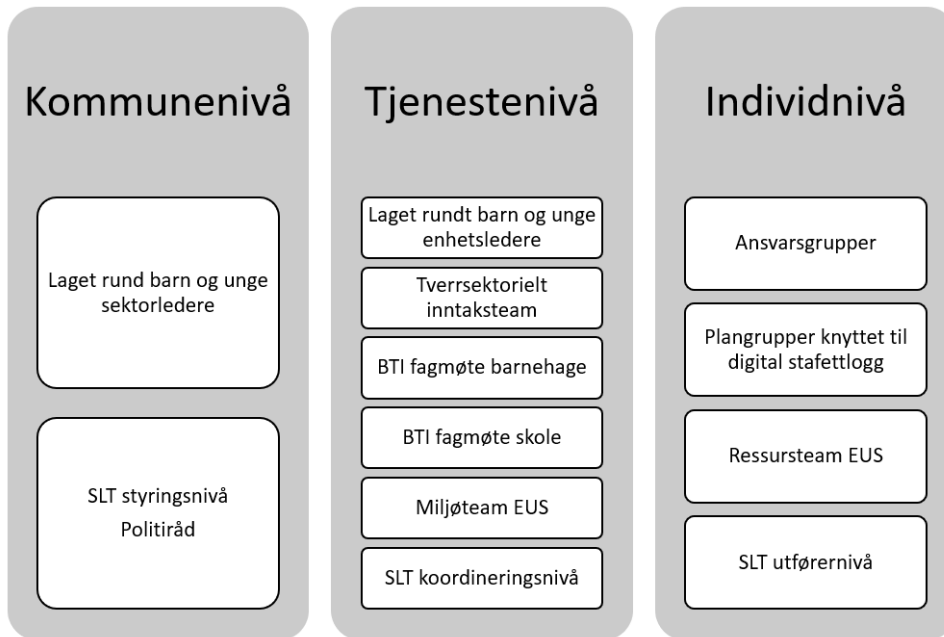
Kommunenivå

Laget rund barn og unge sektorledere

SLT styringsnivå
Politiråd

Tjenestenivå

Laget rundt barn og unge enhetsledere

Tverrsektorielt inntaksteam

BTI fagmøte barnehage

BTI fagmøte skole

Miljøteam EUS

SLT koordineringsnivå

Individnivå

Ansvarsgrupper

Plangrupper knyttet til digital stafettlogg

Ressursteam EUS

SLT utførernivå